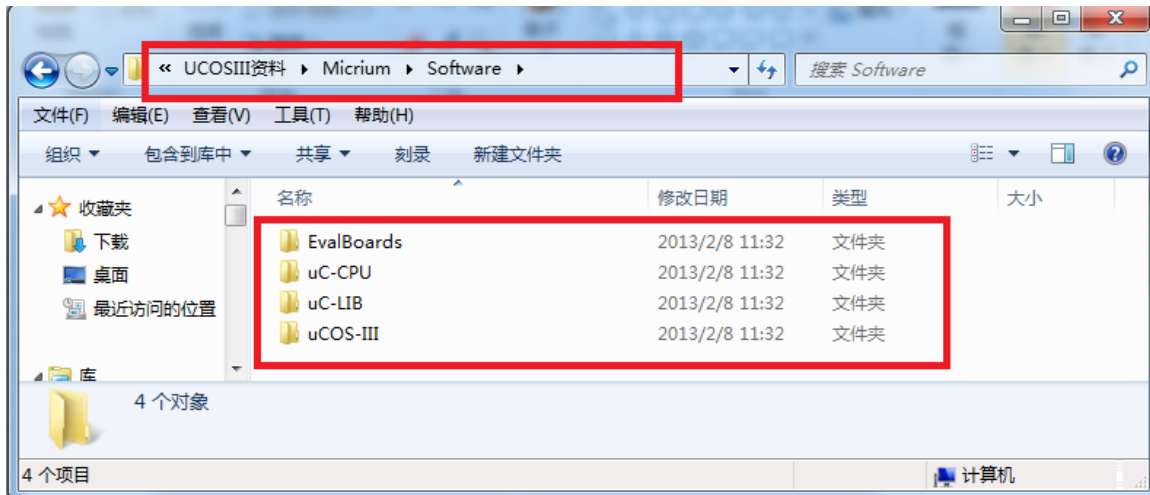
« UCOSIII资料 ▸ Micrium ▸ Software ▸

搜索 Software

文件(F) 编辑(E) 查看(V) 工具(T) 帮助(H)

组织 ▾ 包含到库中 ▾ 共享 ▾ 刻录 新建文件夹

收藏夹
下载
桌面
最近访问的位置

库

| 名称 | 修改日期 | 类型 | 大小 |
|---|---|---|---|
| EvalBoards | 2013/2/8 11:32 | 文件夹 | |
| uC-CPU | 2013/2/8 11:32 | 文件夹 | |
| uC-LIB | 2013/2/8 11:32 | 文件夹 | |
| uCOS-III | 2013/2/8 11:32 | 文件夹 | |

4 个对象

4 个项目

计算机